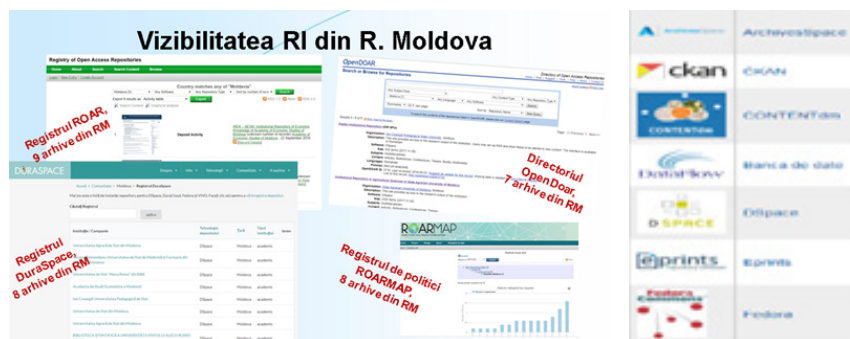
Vizibilitatea RI din R. Moldova

Registry of Open Access Repositories

Country matches any of "Moldova"

Registrul ROAR, 9 arhive din RM

OpenDOAR

Directory of Open Access Repositories

Directoriul OpenDoar, 7 arhive din RM

DURASPACE

Registrul DuraSpace, 8 arhive din RM

ROARMAP

Registrul de politici ROARMAP, 8 arhive din RM

| Instituția / Companie | Tehnologia desemnată | Țară | Tipul instituției |
|---|---|---|---|
| Universitatea Agrară de Stat din Moldova | DSpace | Moldova | academic |
| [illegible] | DSpace | Moldova | academic |
| Universitatea de Stat "Alecu Russo" din Bălți | DSpace | Moldova | academic |
| Academia de Studii Economice a Moldovei | DSpace | Moldova | academic |
| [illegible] | DSpace | Moldova | academic |
| Universitatea de Stat din Moldova | DSpace | Moldova | academic |
| Universitatea Agrară de Stat din Moldova | DSpace | Moldova | academic |
| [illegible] | DSpace | Moldova | academic |

ArchivesSpace

CKAN

CONTENTdm

Banca de date

DSpace

Eprints

Fedora